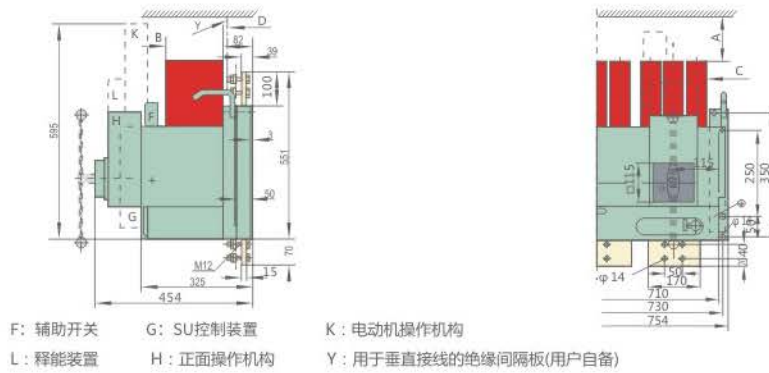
Y
D
K
B
82
39
100
L
595
H
F
551
50
G
M12
70
15
325
454

A
C
□115
115
250
350
φ18
40
50
40
φ 14
50
170
710
730
754

F：辅助开关　　G：SU控制装置　　K：电动机操作机构
L：释能装置　　H：正面操作机构　　Y：用于垂直接线的绝缘间隔板(用户自备)